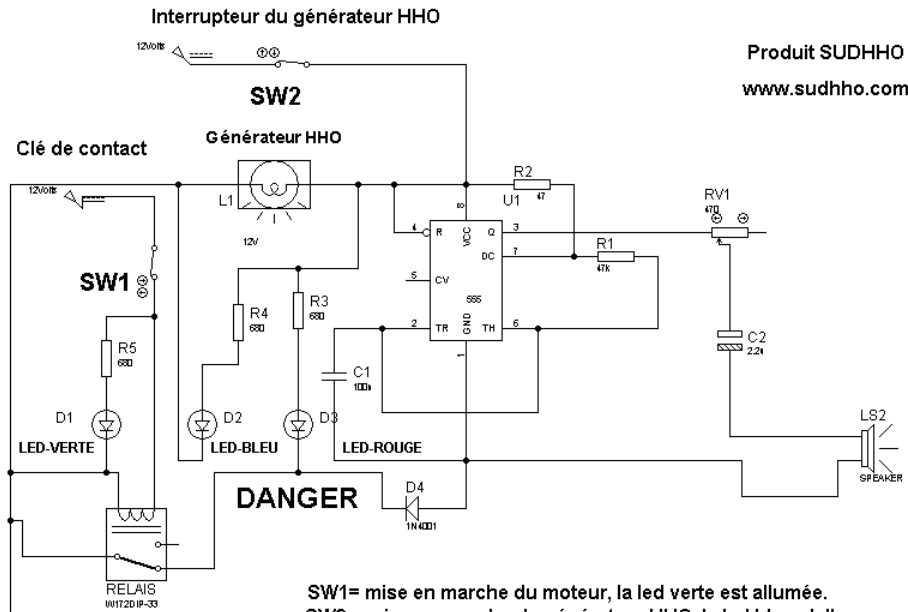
Interrupteur du générateur HHO

12volts

SW2

Produit SUDHHO

www.sudhho.com

Clé de contact

Générateur HHO

L1

12V

12volts

SW1

R2

47

U1

8

4

R

VCC

Q

3

7

DC

5

CV

555

2

TR

GND

TH

6

1

RV1

470

R1

47k

C2

2.2

R4

680

R3

680

R5

680

C1

100n

D1

LED-VERTE

D2

LED-BLEU

D3

LED-ROUGE

LS2

SPEAKER

DANGER

D4

1N4001

RELAIS

W172DIP-33

SW1= mise en marche du moteur, la led verte est allumée.

SW2 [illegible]